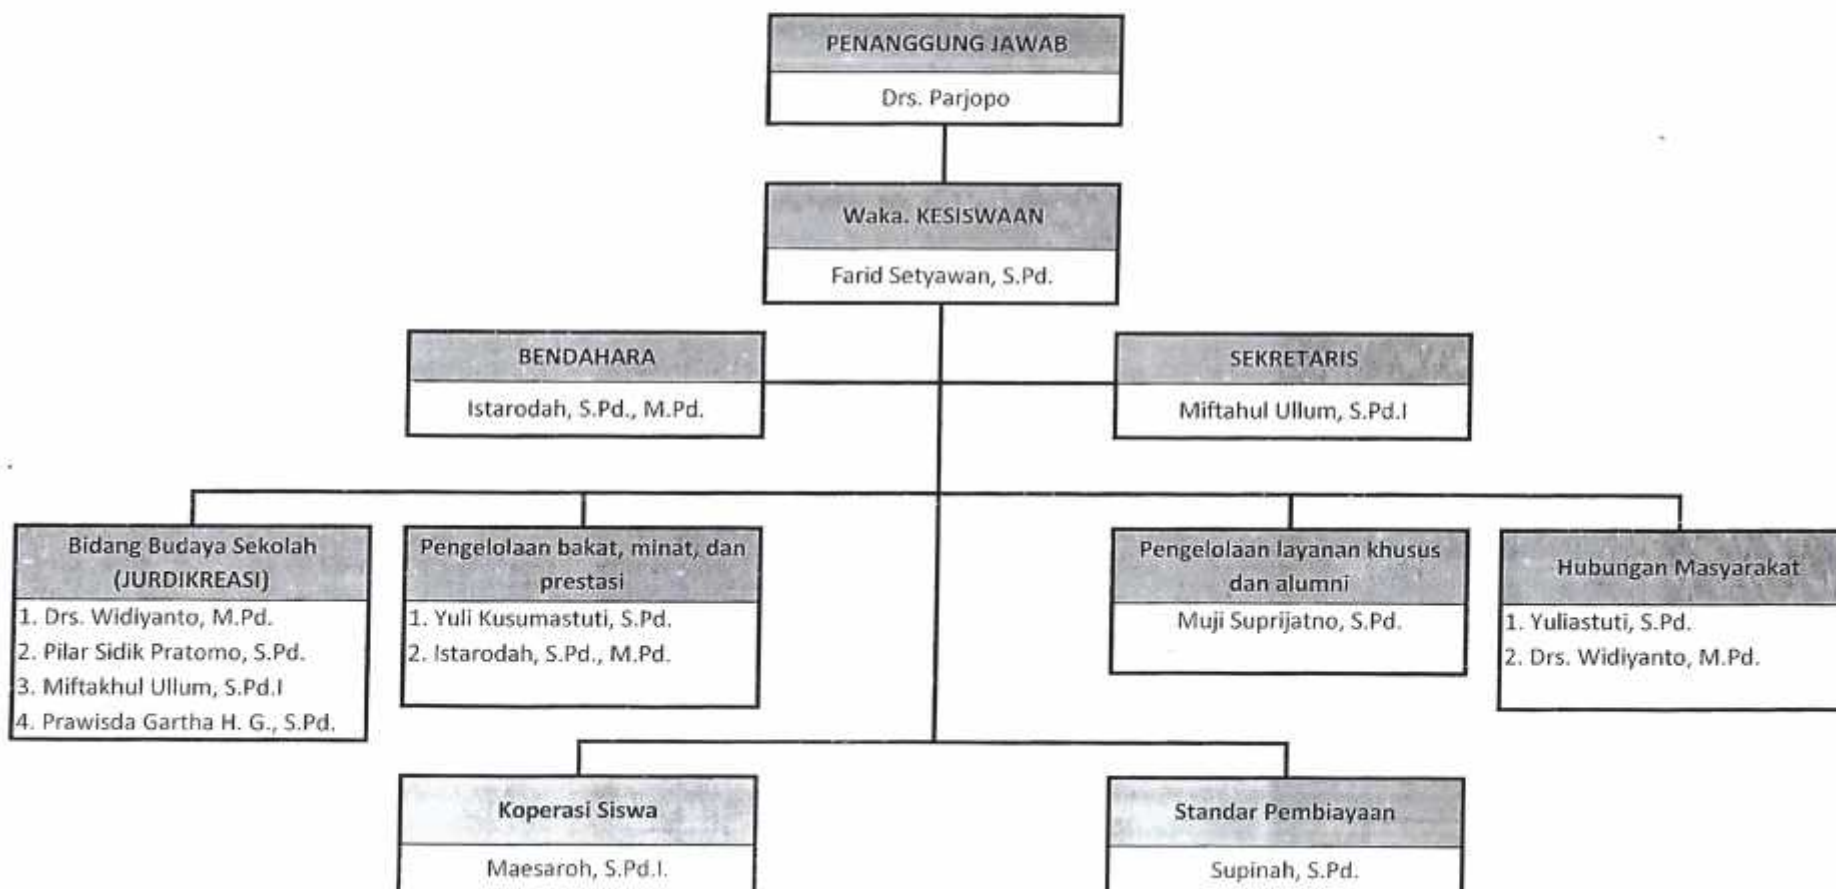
PENANGGUNG JAWAB
Drs. Parjopo

Waka. KESISWAAN
Farid Setyawan, S.Pd.

BENDAHARA
Istarodah, S.Pd., M.Pd.

SEKRETARIS
Miftahul Ullum, S.Pd.I

Bidang Budaya Sekolah (JURDIKREASI)
1. Drs. Widiyanto, M.Pd.
2. Pilar Sidik Pratomo, S.Pd.
3. Miftakhul Ullum, S.Pd.I
4. Prawisda Gartha H. G., S.Pd.

Pengelolaan bakat, minat, dan prestasi
1. Yuli Kusumastuti, S.Pd.
2. Istarodah, S.Pd., M.Pd.

Pengelolaan layanan khusus dan alumni
Muji Suprijatno, S.Pd.

Hubungan Masyarakat
1. Yuliastuti, S.Pd.
2. Drs. Widiyanto, M.Pd.

Koperasi Siswa
Maesaroh, S.Pd.I.

Standar Pembiayaan
Supinah, S.Pd.